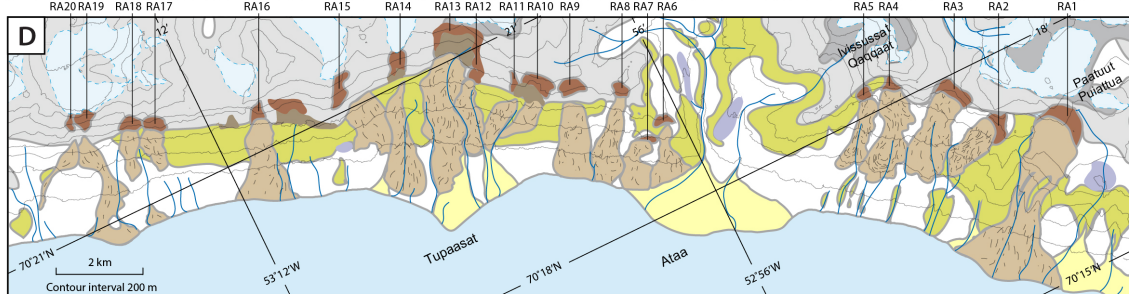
D

RA20 RA19 RA18 RA17 RA16 RA15 RA14 RA13 RA12 RA11 RA10 RA9 RA8 RA7 RA6 RA5 RA4 RA3 RA2 RA1

12'

21'

56'

18'

Ivissussat Qaqqaat

Paatuut Puiattua

70°21'N

2 km

Contour interval 200 m

53°12'W

Tupaasat

70°18'N

Ataa

52°56'W

70°15'N